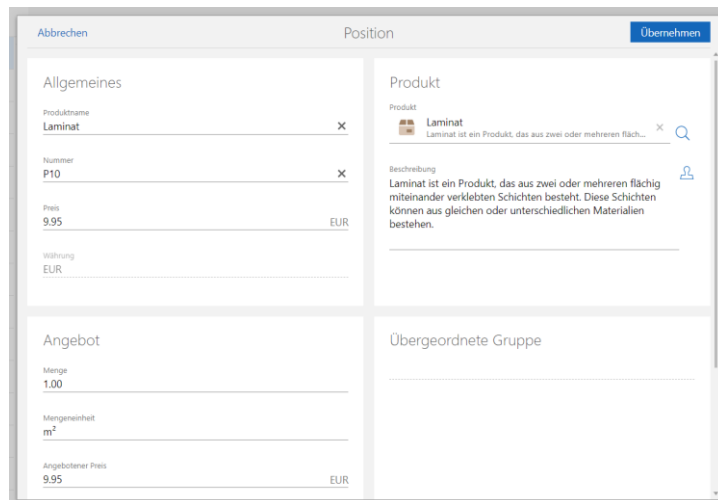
Abbrechen

Position

Übernehmen

Allgemeines

Produktname
Laminat

Nummer
P10

Preis
9.95
EUR

Währung
EUR

Produkt

Produkt
Laminat
Laminat ist ein Produkt, das aus zwei oder mehreren fläch...

Beschreibung
Laminat ist ein Produkt, das aus zwei oder mehreren flächig miteinander verklebten Schichten besteht. Diese Schichten können aus gleichen oder unterschiedlichen Materialien bestehen.

Angebot

Menge
1.00

Mengeneinheit
$m^2$

Angebotener Preis
9.95
EUR

Übergeordnete Gruppe